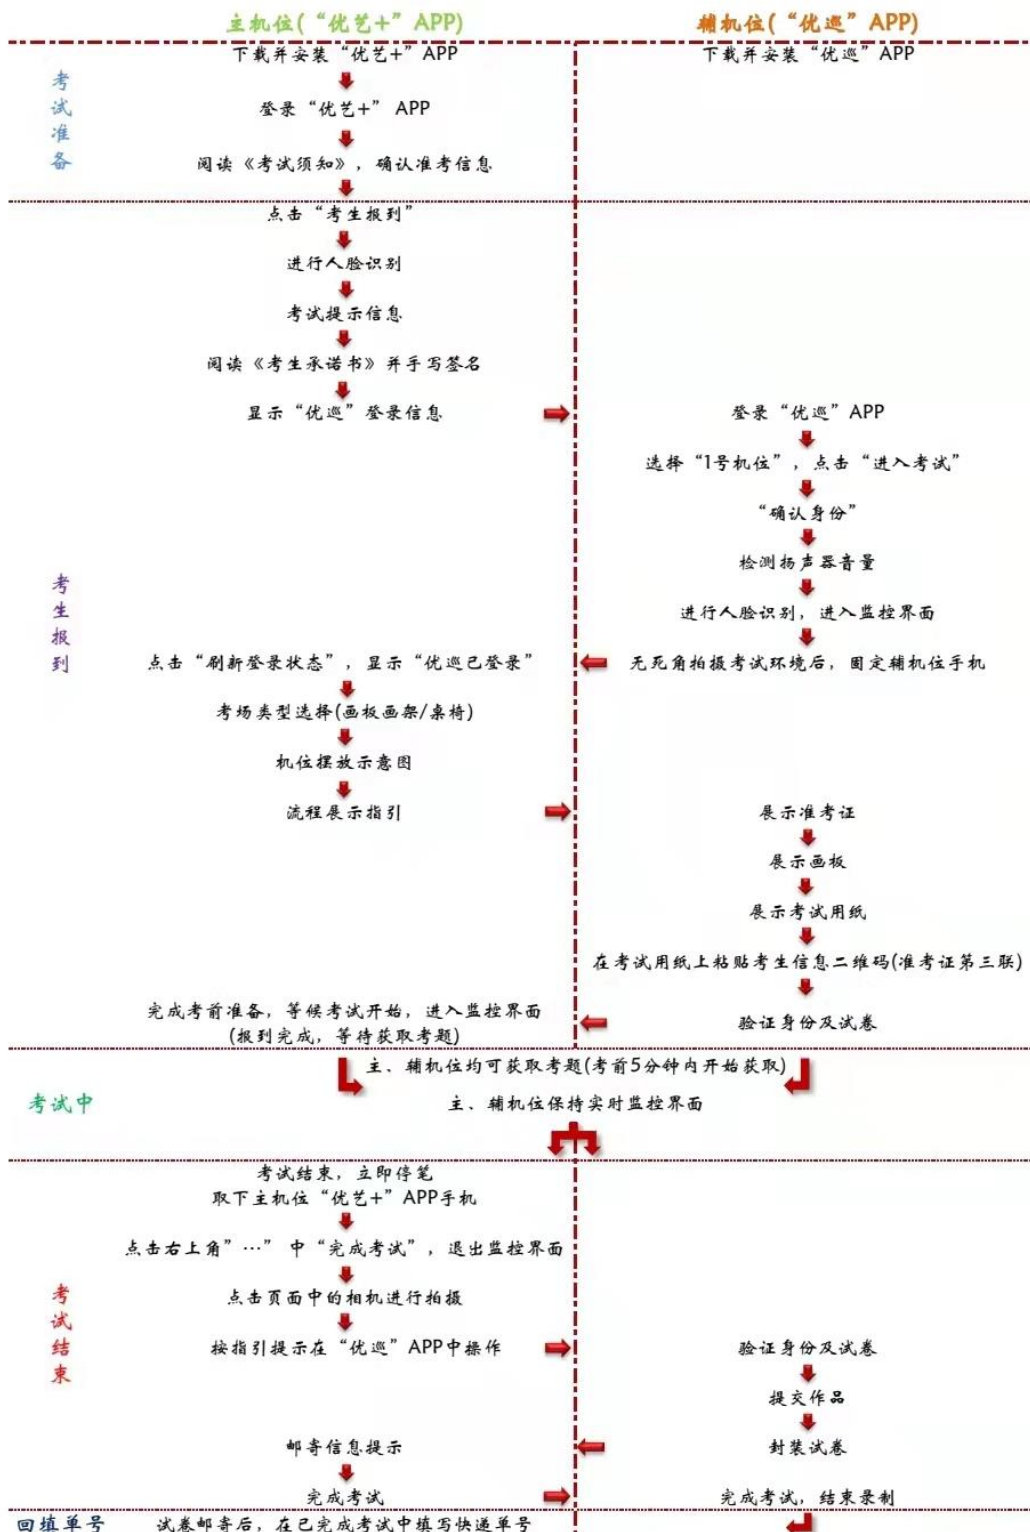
主机位（“优艺+”APP）

辅机位（“优巡”APP）

考试准备

下载并安装“优艺+”APP

登录“优艺+”APP

阅读《考试须知》，确认准考信息

下载并安装“优巡”APP

考生报到

点击“考生报到”

进行人脸识别

考试提示信息

阅读《考生承诺书》并手写签名

显示“优巡”登录信息

登录“优巡”APP

选择“1号机位”，点击“进入考试”

“确认身份”

检测扬声器音量

进行人脸识别，进入监控界面

无死角拍摄考试环境后，固定辅机位手机

点击“刷新登录状态”，显示“优巡已登录”

考场类型选择(画板画架/桌椅)

机位摆放示意图

流程展示指引

展示准考证

展示画板

展示考试用纸

在考试用纸上粘贴考生信息二维码(准考证第三联)

验证身份及试卷

完成考前准备，等候考试开始，进入监控界面
(报到完成，等待获取考题)

考试中

主、辅机位均可获取考题(考前5分钟内开始获取)

主、辅机位保持实时监控界面

考试结束

考试结束，立即停笔
取下主机位“优艺+”APP手机

点击右上角”…”中“完成考试”，退出监控界面

点击页面中的相机进行拍摄

按指引提示在“优巡”APP中操作

验证身份及试卷

提交作品

封装试卷

邮寄信息提示

完成考试

完成考试，结束录制

回填单号

试卷邮寄后，在已完成考试中填写快递单号